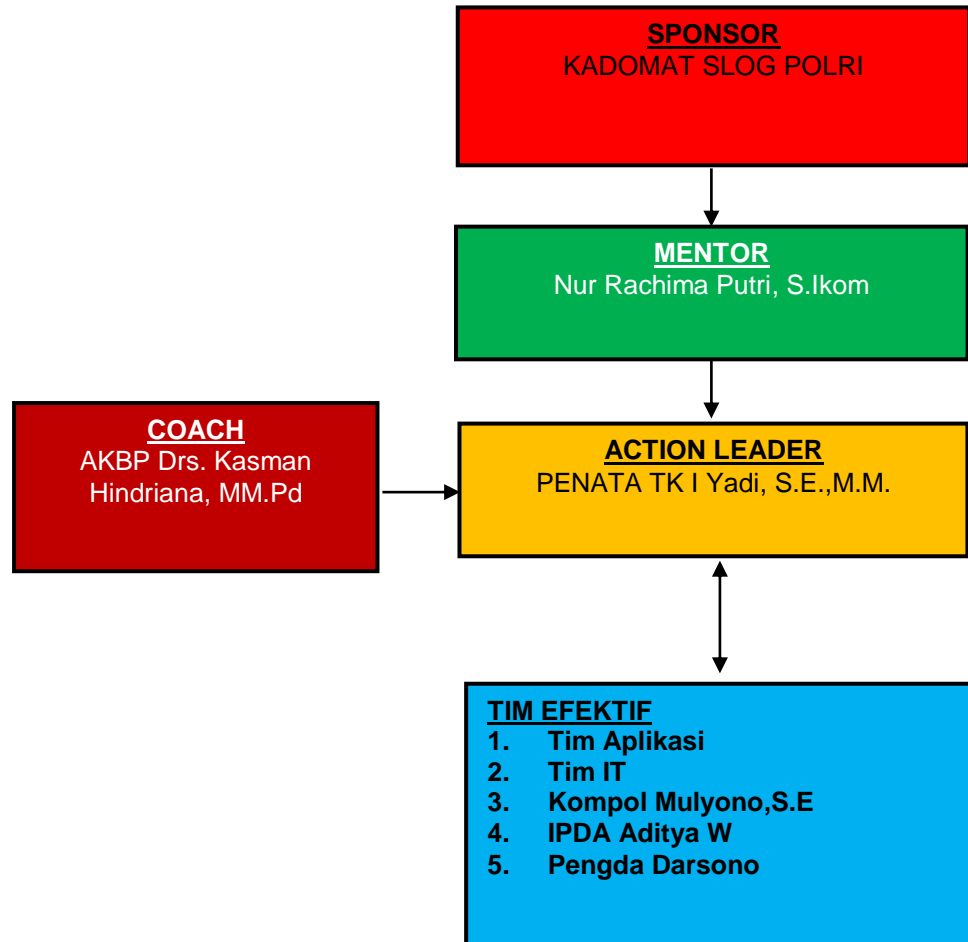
SPONSOR
KADOMAT SLOG POLRI

MENTOR
Nur Rachima Putri, S.Ikom

COACH
AKBP Drs. Kasman Hindriana, MM.Pd

ACTION LEADER
PENATA TK I Yadi, S.E.,M.M.

TIM EFEKTIF
1. Tim Aplikasi
2. Tim IT
3. Kompol Mulyono,S.E
4. IPDA Aditya W
5. Pengda Darsono